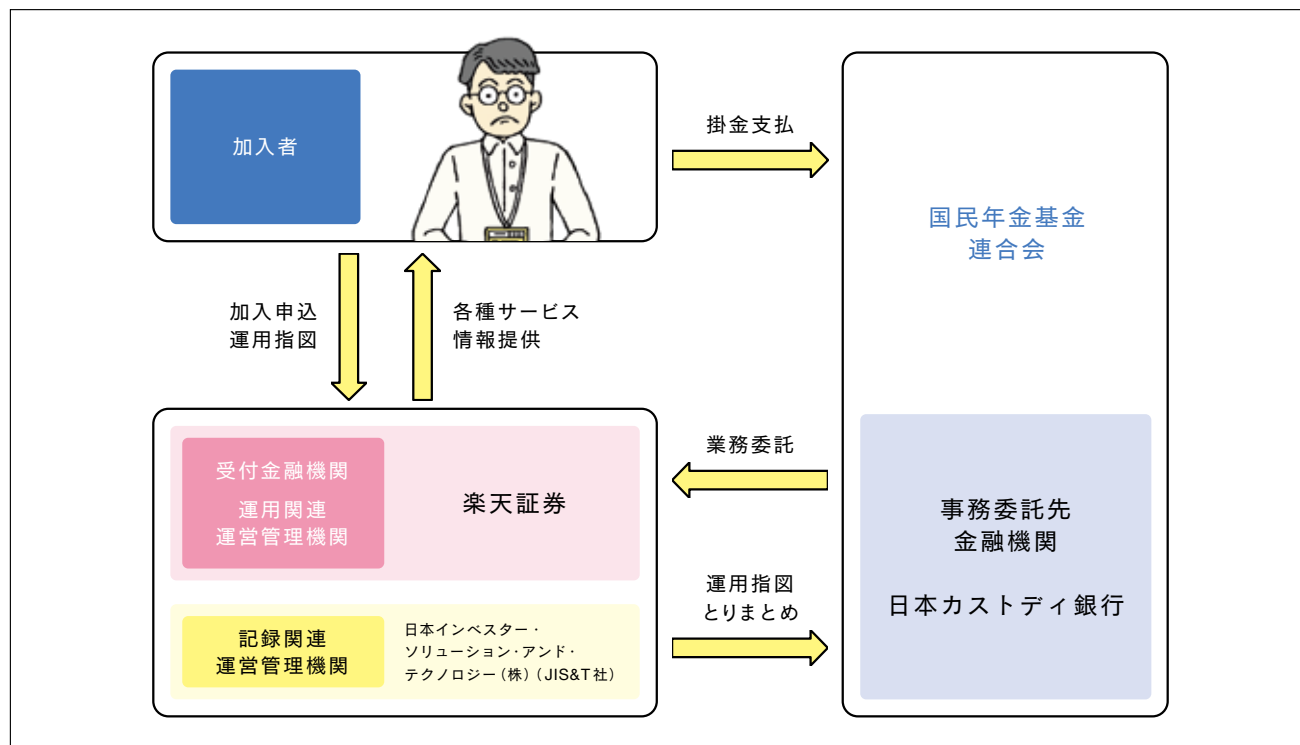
加入者

掛金支払

国民年金基金
連合会

加入申込
運用指図

各種サービス
情報提供

受付金融機関

運用関連
運営管理機関

楽天証券

業務委託

事務委託先
金融機関

日本カストディ銀行

運用指図
とりまとめ

記録関連
運営管理機関

日本インベスター・
ソリューション・アンド・
テクノロジー（株）（JIS&T社）